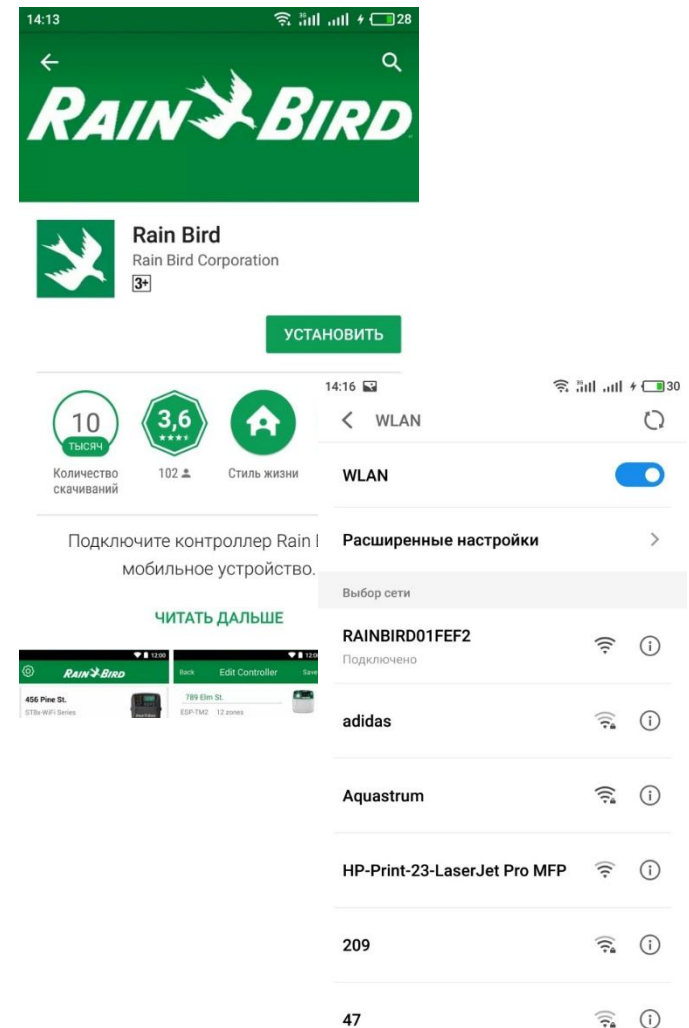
14:13 28

RAIN BIRD

Rain Bird
Rain Bird Corporation
3+

УСТАНОВИТЬ

10 ТЫСЯЧ
Количество скачиваний

3,6
102

Стиль жизни

Подключите контроллер Rain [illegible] мобильное устройство.

ЧИТАТЬ ДАЛЬШЕ

12:00
RAIN BIRD
456 Pine St.
ST8x-WiFi Series

12:00
Back Edit Controller Save
789 Elm St.
ESP-TM2 12 zones

14:16 30

WLAN

WLAN

Расширенные настройки

Выбор сети

RAINBIRD01FEF2
Подключено

adidas

Aquastrum

HP-Print-23-LaserJet Pro MFP

209

47